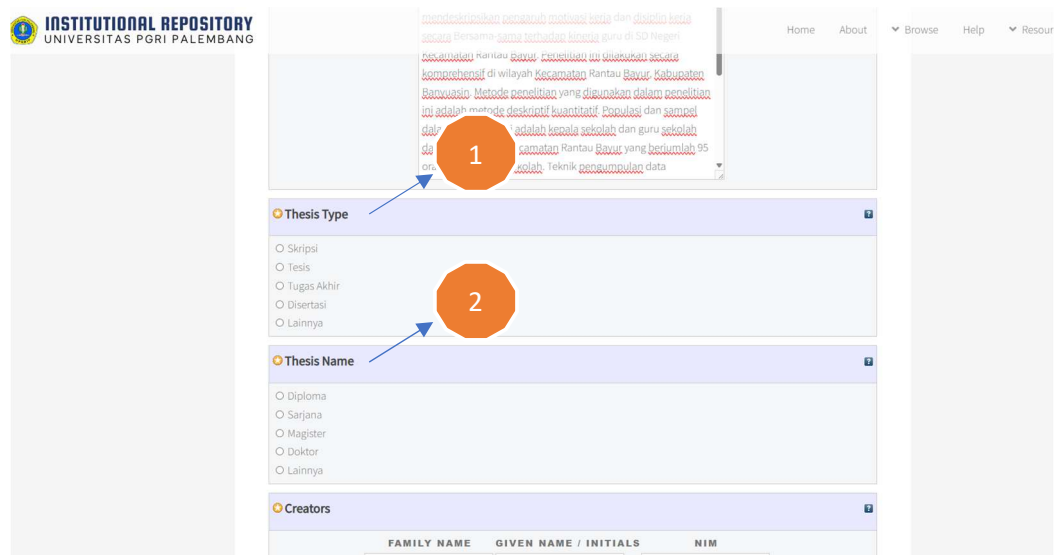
INSTITUTIONAL REPOSITORY
UNIVERSITAS PGRI PALEMBANG

Home About Browse Help Resour

mendeskripsikan pengaruh motivasi kerja dan disiplin kerja secara Bersama-sama terhadap kinerja guru di SD Negeri Kecamatan Rantau Bayur. Penelitian ini dilakukan secara komprehensif di wilayah Kecamatan Rantau Bayur, Kabupaten Banyuasin. Metode penelitian yang digunakan dalam penelitian ini adalah metode deskriptif kuantitatif. Populasi dan sampel dala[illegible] adalah kepala sekolah dan guru sekolah da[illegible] camatan Rantau Bayur yang berjumlah 95 ora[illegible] kolah. Teknik pengumpulan data

1

Thesis Type

Skripsi
Tesis
Tugas Akhir
Disertasi
Lainnya

2

Thesis Name

Diploma
Sarjana
Magister
Doktor
Lainnya

Creators

FAMILY NAME GIVEN NAME / INITIALS NIM